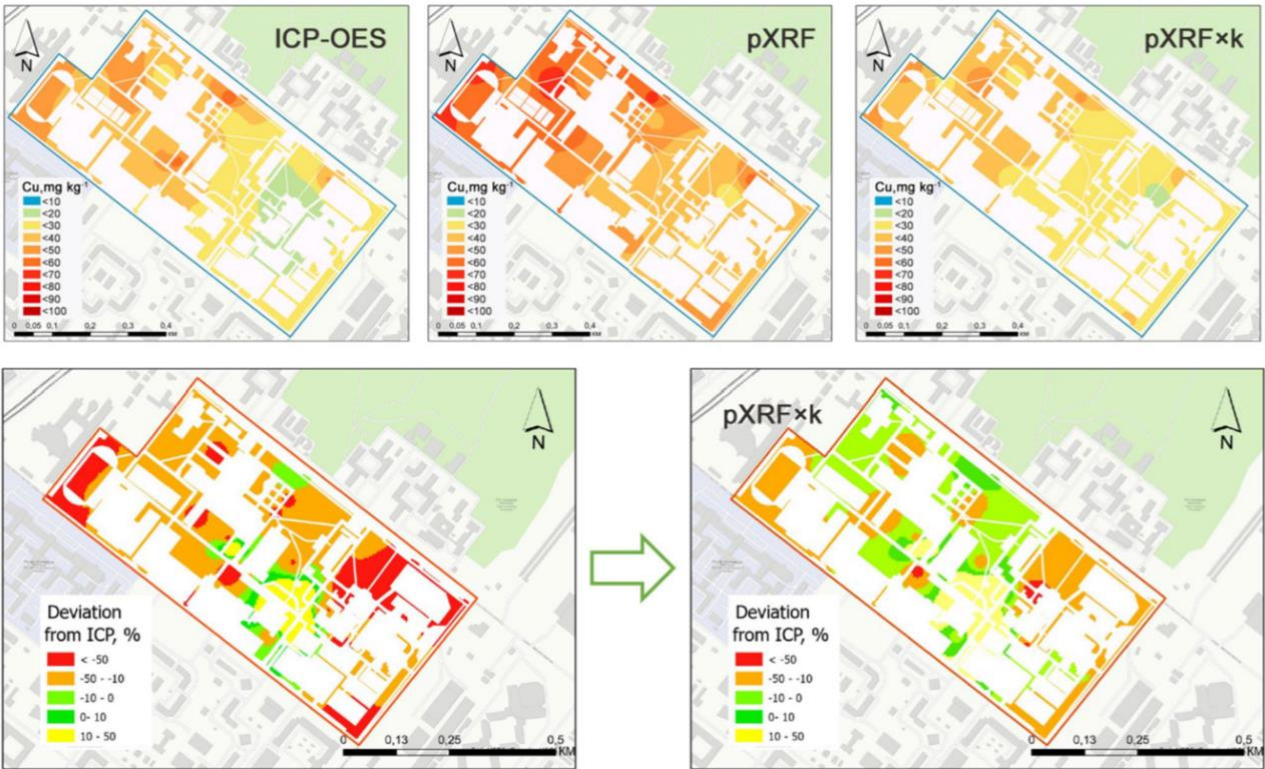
N

ICP-OES

Cu,mg kg⁻¹
<10
<20
<30
<40
<50
<60
<70
<80
<90
<100

0 0,05 0,1 0,2 0,3 0,4 KM

N

pXRF

Cu,mg kg⁻¹
<10
<20
<30
<40
<50
<60
<70
<80
<90
<100

0 0,05 0,1 0,2 0,3 0,4 KM

N

pXRF×k

Cu,mg kg⁻¹
<10
<20
<30
<40
<50
<60
<70
<80
<90
<100

0 0,05 0,1 0,2 0,3 0,4 KM

N

Deviation from ICP, %
< -50
-50 - -10
-10 - 0
0- 10
10 - 50

0 0,13 0,25 0,5 KM

pXRF×k

N

Deviation from ICP, %
< -50
-50 - -10
-10 - 0
0- 10
10 - 50

0 0,13 0,25 0,5 KM